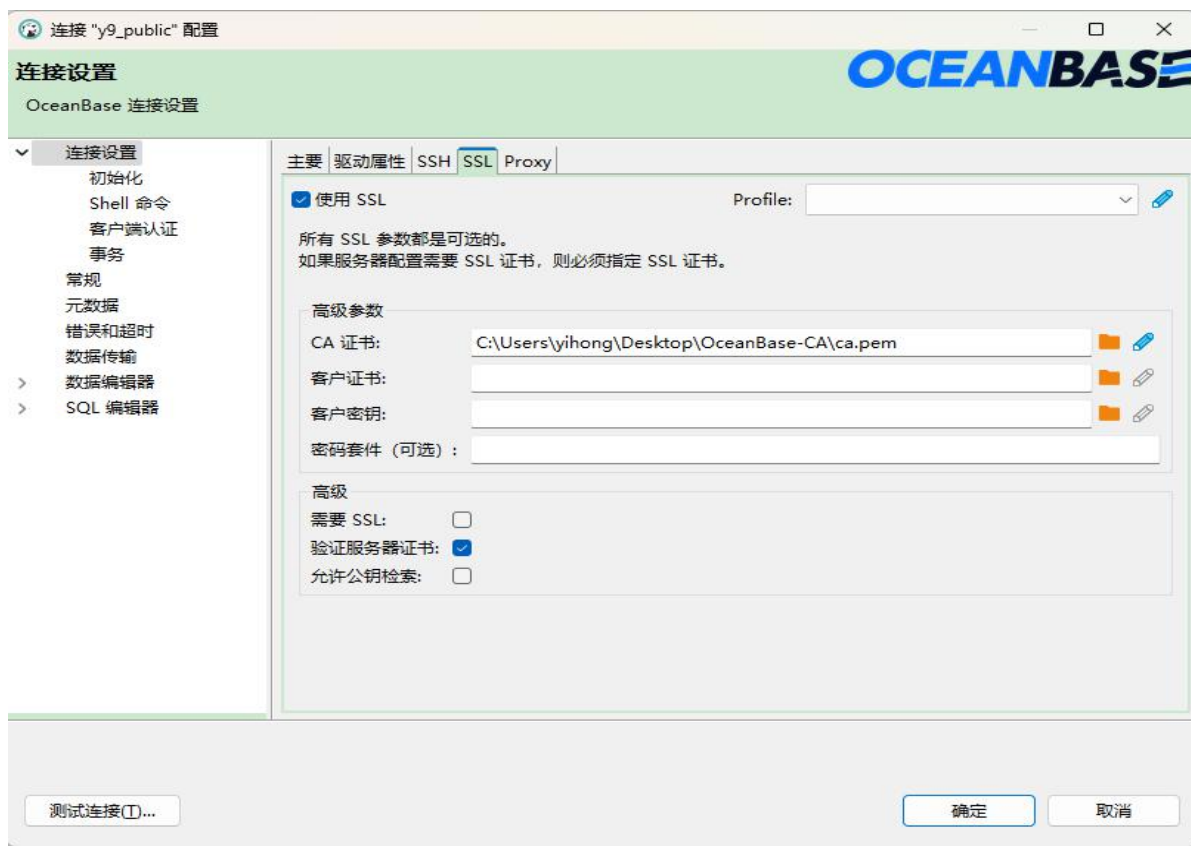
连接 "y9_public" 配置

连接设置
OceanBase 连接设置

OCEANBASE

连接设置
初始化
Shell 命令
客户端认证
事务
常规
元数据
错误和超时
数据传输
数据编辑器
SQL 编辑器

主要 | 驱动属性 | SSH | SSL | Proxy

使用 SSL

Profile:

所有 SSL 参数都是可选的。
如果服务器配置需要 SSL 证书，则必须指定 SSL 证书。

高级参数
CA 证书: C:\Users\yihong\Desktop\OceanBase-CA\ca.pem
客户证书:
客户密钥:
密码套件（可选）:

高级
需要 SSL:
验证服务器证书:
允许公钥检索:

测试连接(T)...

确定

取消